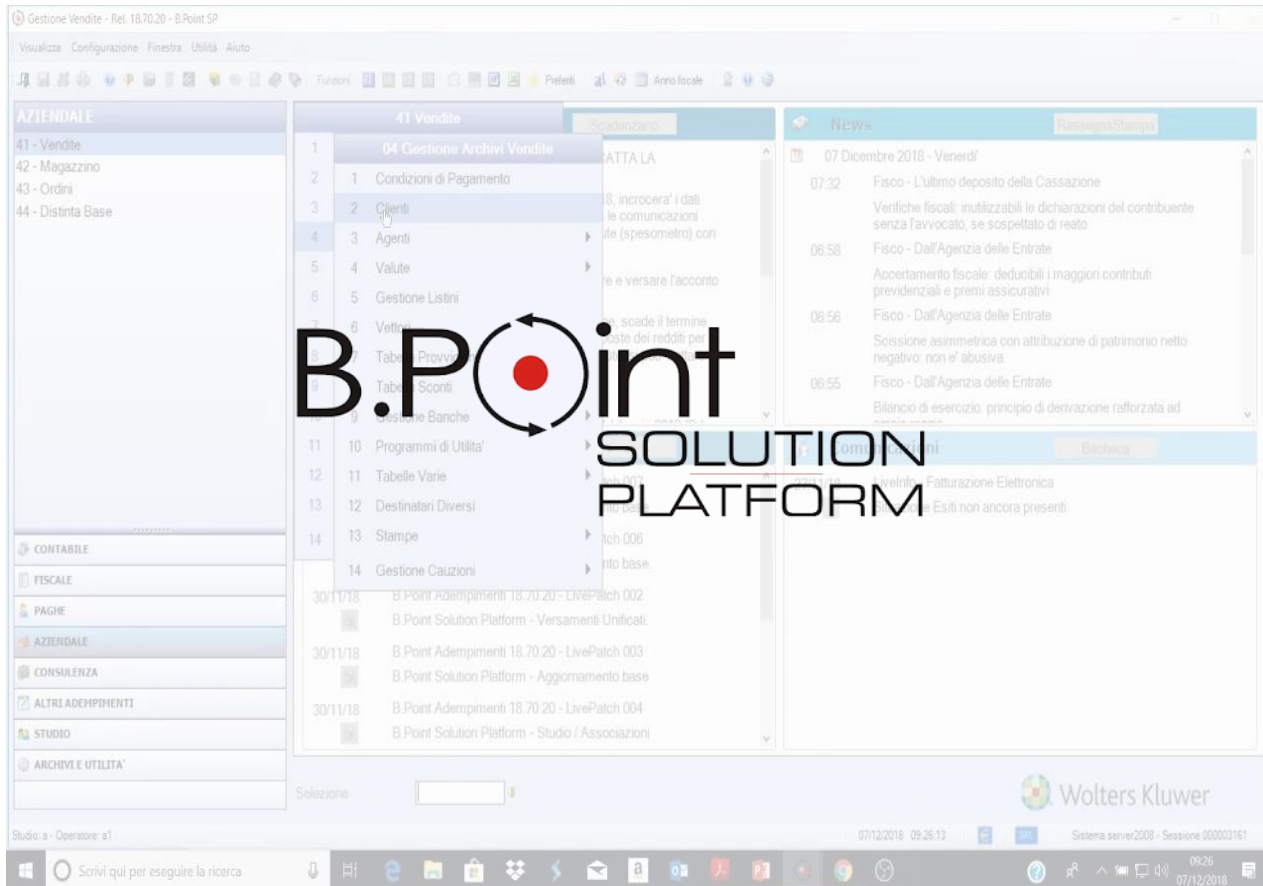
Gestione Vendite - Rel. 18.70.20 - B.Point SP

Visualizza Configurazione Finestra Utilità Aiuto

Funzioni Preferiti Anno fiscale

AZIENDALE
41 - Vendite
42 - Magazzino
43 - Ordini
44 - Distinta Base

41 Vendite
Scadenzario
04 Gestione Archivi Vendite
1 Condizioni di Pagamento
2 Clienti
3 Agenti
4 Valute
5 Gestione Listini
6 Vettori
7 Tabelle Provvigioni
8 Tabelle Sconti
9 Gestione Banche
10 Programmi di Utilita'
11 Tabelle Varie
12 Destinatari Diversi
13 Stampe
14 Gestione Cauzioni

1 2 3 4 5 6 7 8 9 10 11 12 13 14

ATTA LA
8, incrocera' i dati le comunicazioni ute (spesometro) con
re e versare l'acconto
e, scade il termine poste dei redditi per

atch 006
nto base.
30/11/18 B.Point Adempimenti 18.70.20 - LivePatch 002
B.Point Solution Platform - Versamenti Unificati.
30/11/18 B.Point Adempimenti 18.70.20 - LivePatch 003
B.Point Solution Platform - Aggiornamento base
30/11/18 B.Point Adempimenti 18.70.20 - LivePatch 004
B.Point Solution Platform - Studio / Associazioni

News RassegnaStampa
07 Dicembre 2018 - Venerdi'
07:32 Fisco - L'ultimo deposito della Cassazione
Verifiche fiscali: inutilizzabili le dichiarazioni del contribuente senza l'avvocato, se sospettato di reato
06:58 Fisco - Dall'Agenzia delle Entrate
Accertamento fiscale: deducibili i maggiori contributi previdenziali e premi assicurativi
06:56 Fisco - Dall'Agenzia delle Entrate
Scissione asimmetrica con attribuzione di patrimonio netto negativo: non e' abusiva
06:55 Fisco - Dall'Agenzia delle Entrate
Bilancio di esercizio: principio di derivazione rafforzata ad

Comunicazioni Bacheca
LiveInfo: Fatturazione Elettronica
Esiti non ancora presenti

B.Point
SOLUTION
PLATFORM

CONTABILE
FISCALE
PAGHE
AZIENDALE
CONSULENZA
ALTRI ADEMPIMENTI
STUDIO
ARCHIVI E UTILITA'

Selezione

Wolters Kluwer

Studio: a - Operatore: a1
07/12/2018 09:26:13
Sistema server2008 - Sessione 000003161

Scrivi qui per eseguire la ricerca
09:26
07/12/2018